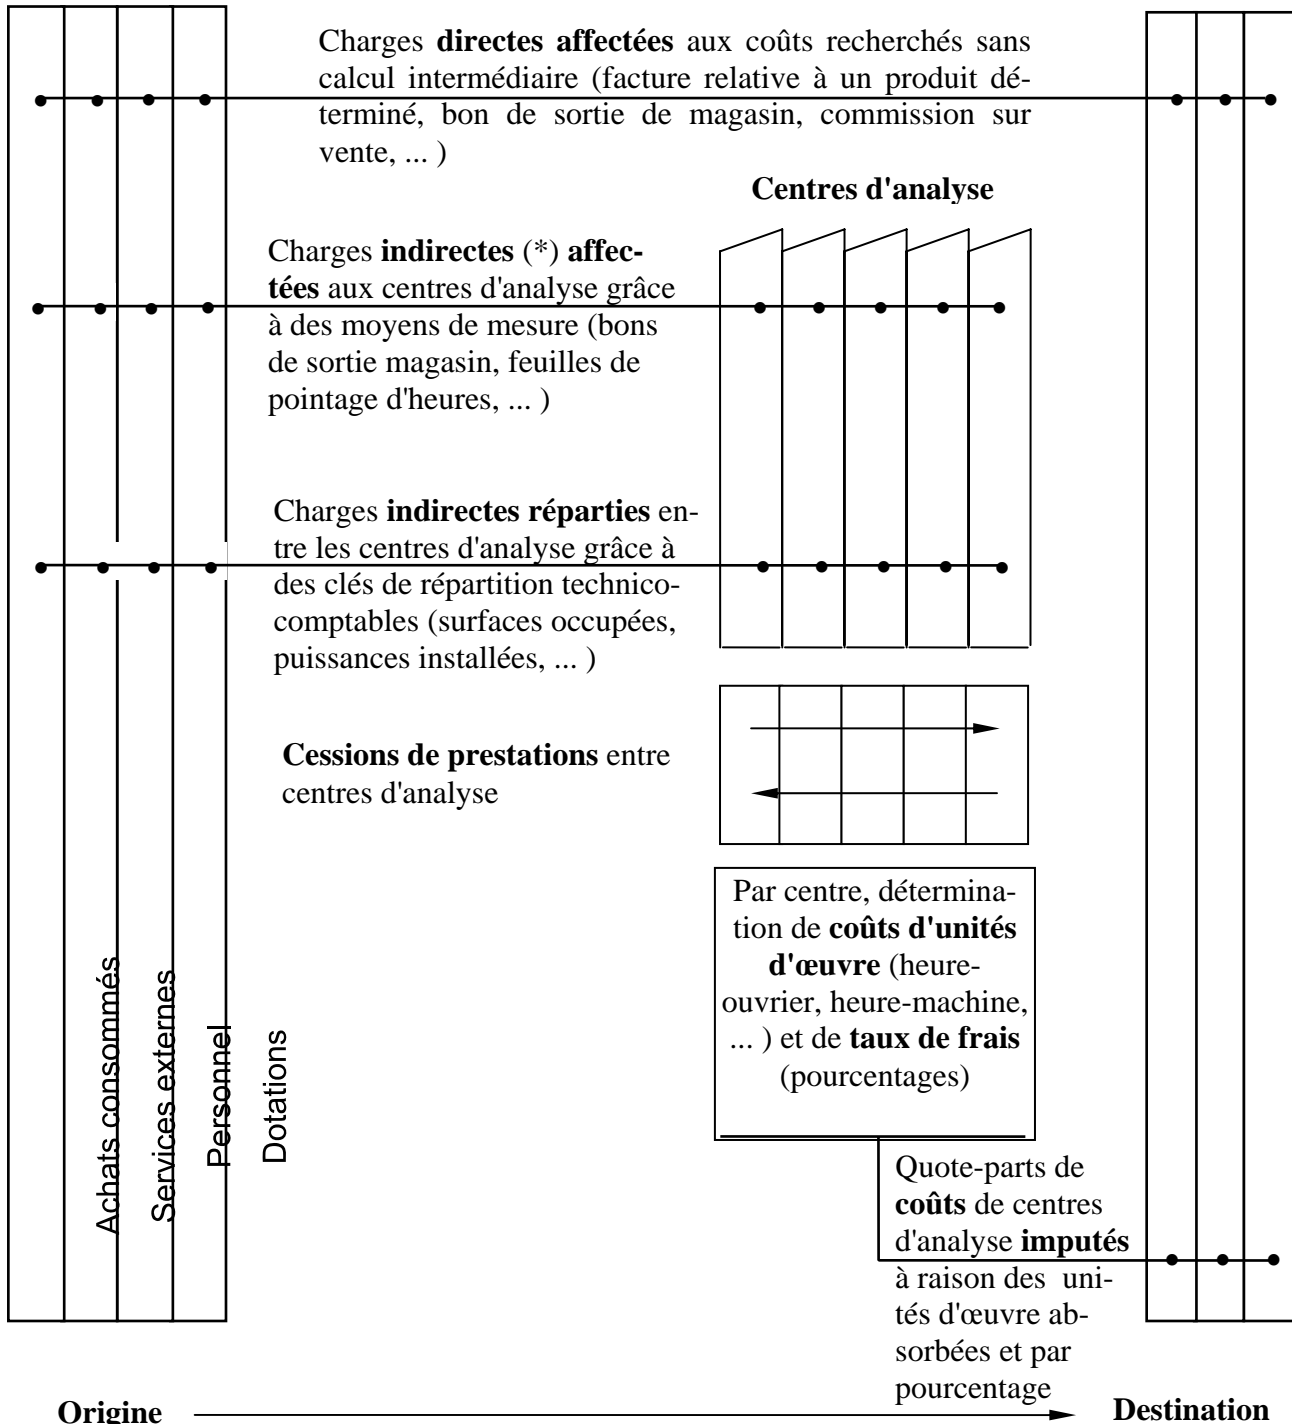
Charges directes affectées aux coûts recherchés sans calcul intermédiaire (facture relative à un produit déterminé, bon de sortie de magasin, commission sur vente, ... )

Centres d'analyse

Charges indirectes (*) affectées aux centres d'analyse grâce à des moyens de mesure (bons de sortie magasin, feuilles de pointage d'heures, ... )

Charges indirectes réparties entre les centres d'analyse grâce à des clés de répartition technico-comptables (surfaces occupées, puissances installées, ... )

Cessions de prestations entre centres d'analyse

Par centre, détermination de coûts d'unités d'œuvre (heure-ouvrier, heure-machine, ... ) et de taux de frais (pourcentages)

Achats consommés

Services externes

Personnel

Dotations

Quote-parts de coûts de centres d'analyse imputés à raison des unités d'œuvre absorbées et par pourcentage

Origine

Destination